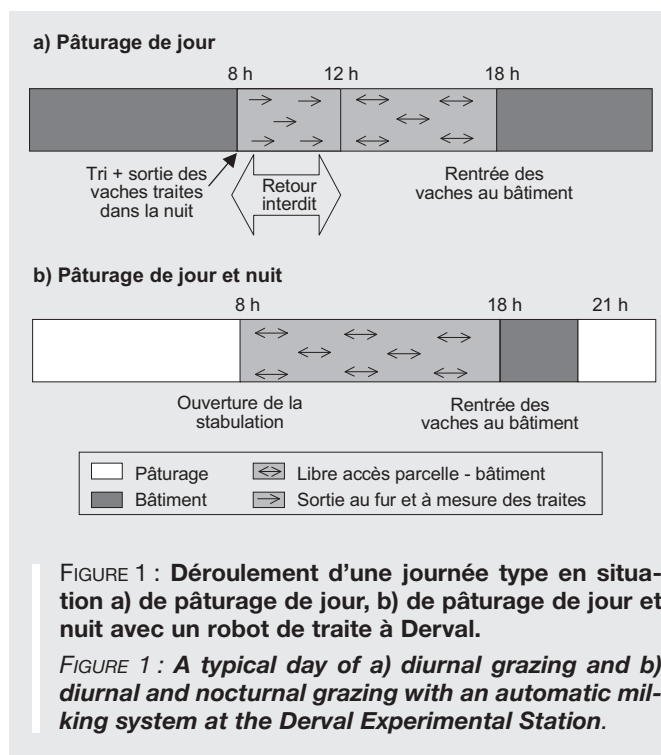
a) Pâturage de jour

8 h 12 h 18 h

Tri + sortie des vaches traites dans la nuit

Retour interdit

Rentrée des vaches au bâtiment

b) Pâturage de jour et nuit

8 h 18 h 21 h

Ouverture de la stabulation

Rentrée des vaches au bâtiment

| | |
|---|---|
| Pâturage | Libre accès parcelle - bâtiment |
| Bâtiment | Sortie au fur et à mesure des traites |

FIGURE 1 : **Déroulement d'une journée type en situation a) de pâturage de jour, b) de pâturage de jour et nuit avec un robot de traite à Derval.**

*FIGURE 1 : **A typical day of a) diurnal grazing and b) diurnal and nocturnal grazing with an automatic milking system at the Derval Experimental Station.***